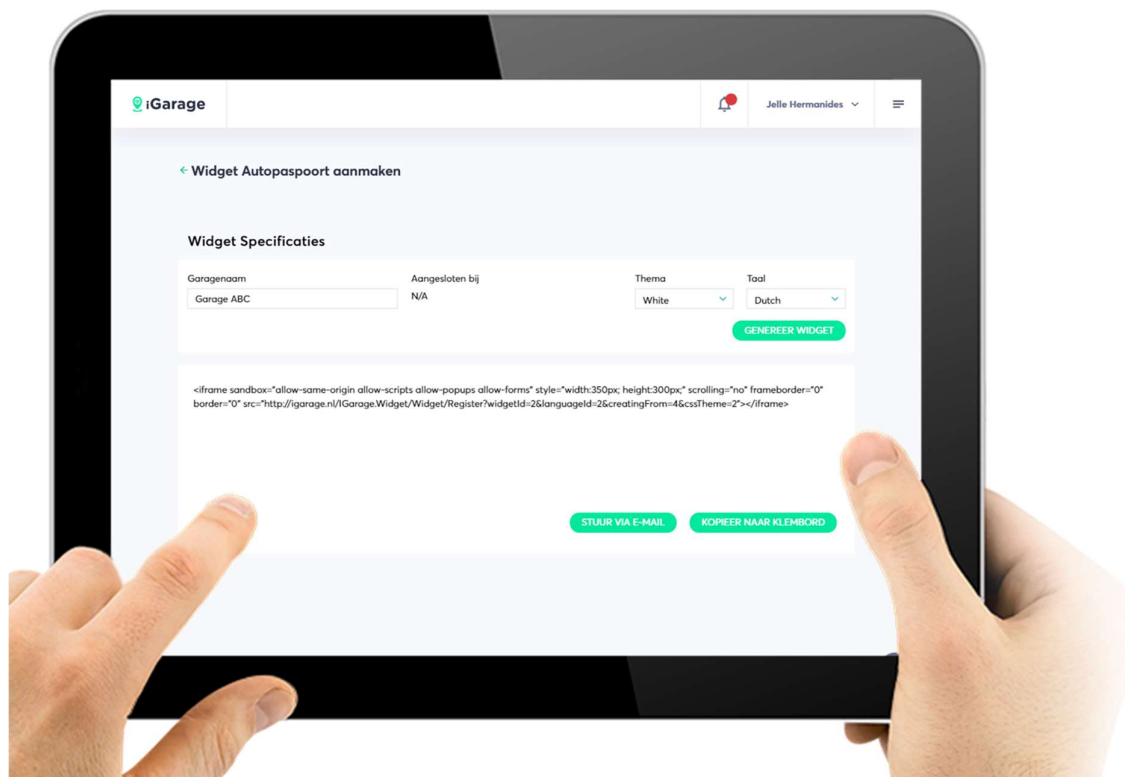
iGarage

Jelle Hermanides

Widget Autopaspoort aanmaken

Widget Specificaties

Garagenaam
Garage ABC

Aangesloten bij
N/A

Thema
White

Taal
Dutch

GENEREER WIDGET

<iframe sandbox="allow-same-origin allow-scripts allow-popups allow-forms" style="width:350px; height:300px;" scrolling="no" frameborder="0" border="0" src="http://igarage.nl/IGarage.Widget/Widget/Register?widgetId=2&languageId=2&creatingFrom=4&cssTheme=2"></iframe>

STUUR VIA E-MAIL

KOPIEER NAAR KLEMBORD